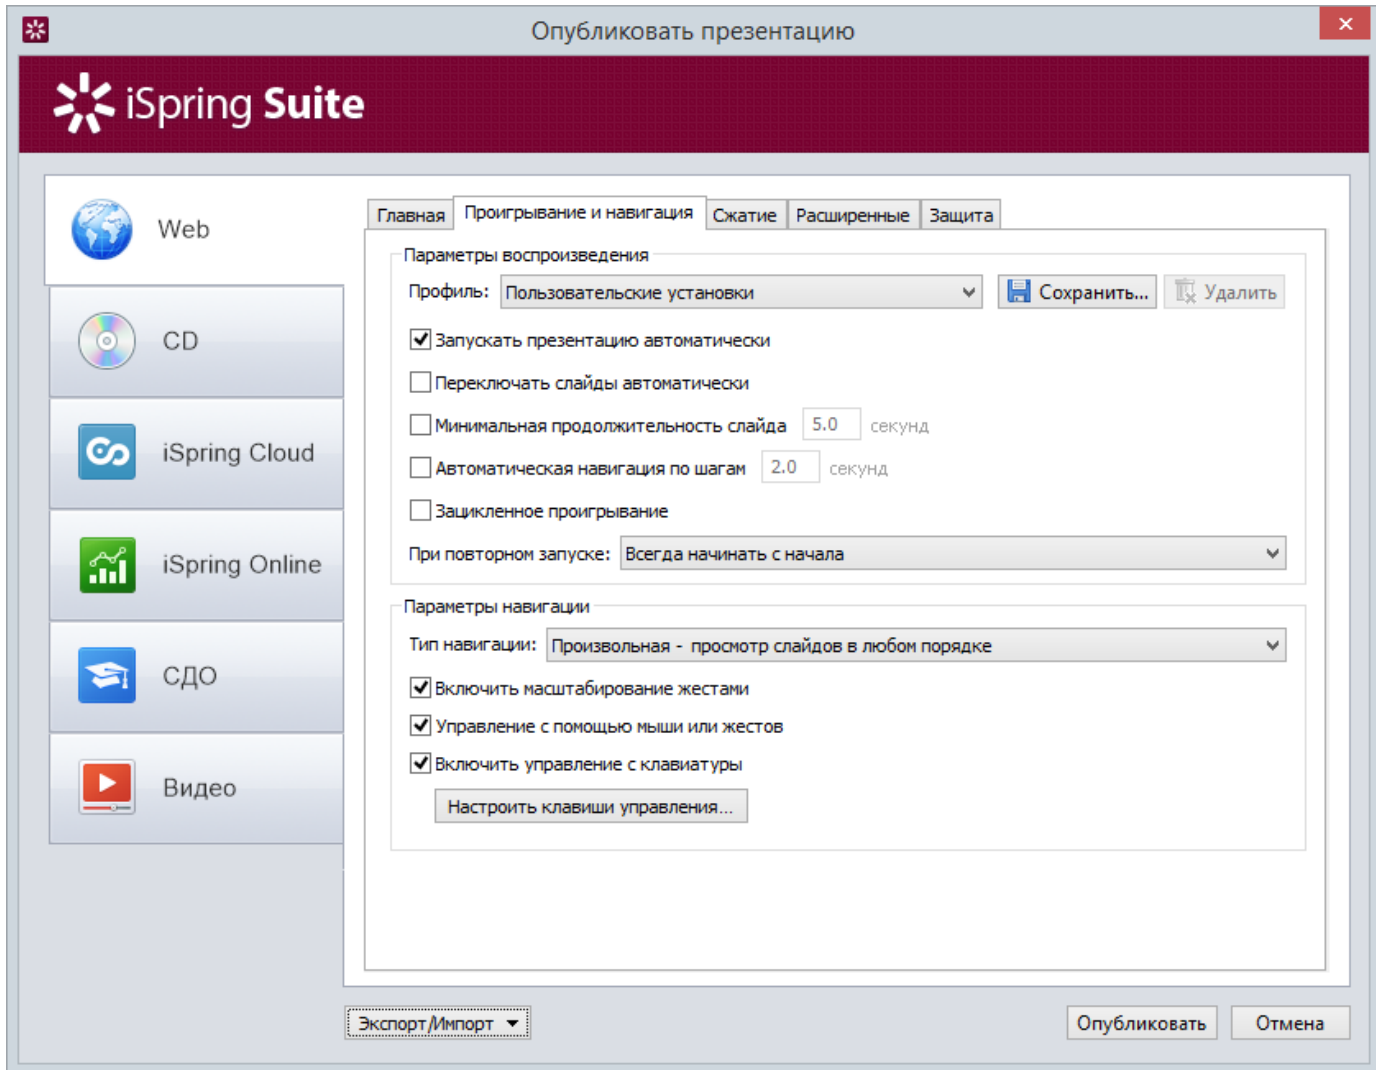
Опубликовать презентацию

iSpring Suite

Web

CD

iSpring Cloud

iSpring Online

СДО

Видео

Главная | Проигрывание и навигация | Сжатие | Расширенные | Защита

Параметры воспроизведения

Профиль: Пользовательские установки

Сохранить...

Удалить

Запускать презентацию автоматически

Переключать слайды автоматически

Минимальная продолжительность слайда 5.0 секунд

Автоматическая навигация по шагам 2.0 секунд

Зацикленное проигрывание

При повторном запуске: Всегда начинать с начала

Параметры навигации

Тип навигации: Произвольная - просмотр слайдов в любом порядке

Включить масштабирование жестами

Управление с помощью мыши или жестов

Включить управление с клавиатуры

Настроить клавиши управления...

Экспорт/Импорт

Опубликовать

Отмена